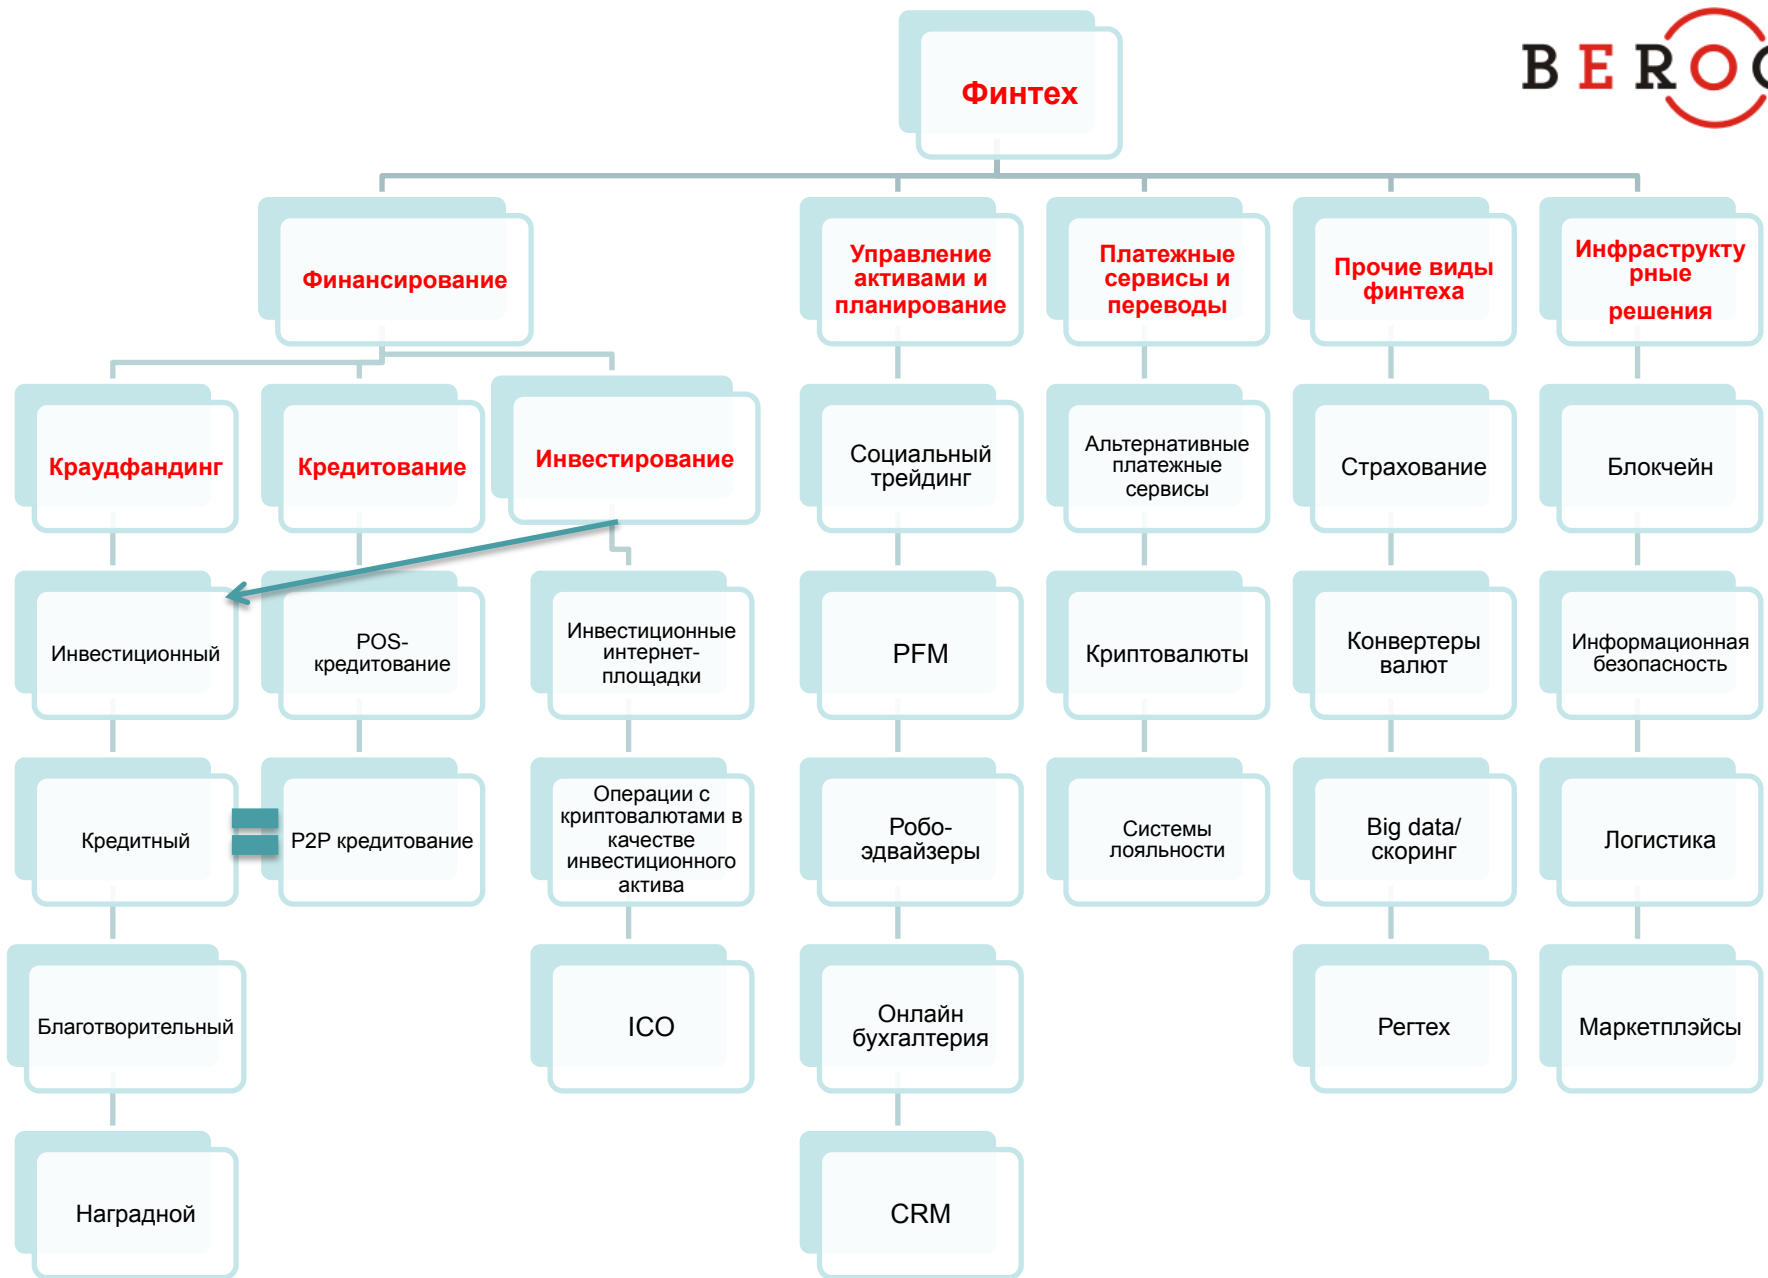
BERO

Финтех

Финансирование

Управление активами и планирование

Платежные сервисы и переводы

Прочие виды финтеха

Инфраструктурные решения

Краудфандинг

Кредитование

Инвестирование

Инвестиционный

Кредитный

Благотворительный

Наградной

POS-кредитование

P2P кредитование

Инвестиционные интернет-площадки

Операции с криптовалютами в качестве инвестиционного актива

ICO

Социальный трейдинг

PFM

Робо-эдвайзеры

Онлайн бухгалтерия

CRM

Альтернативные платежные сервисы

Криптовалюты

Системы лояльности

Страхование

Конвертеры валют

Big data/ скоринг

Регтех

Блокчейн

Информационная безопасность

Логистика

Маркетплэйсы